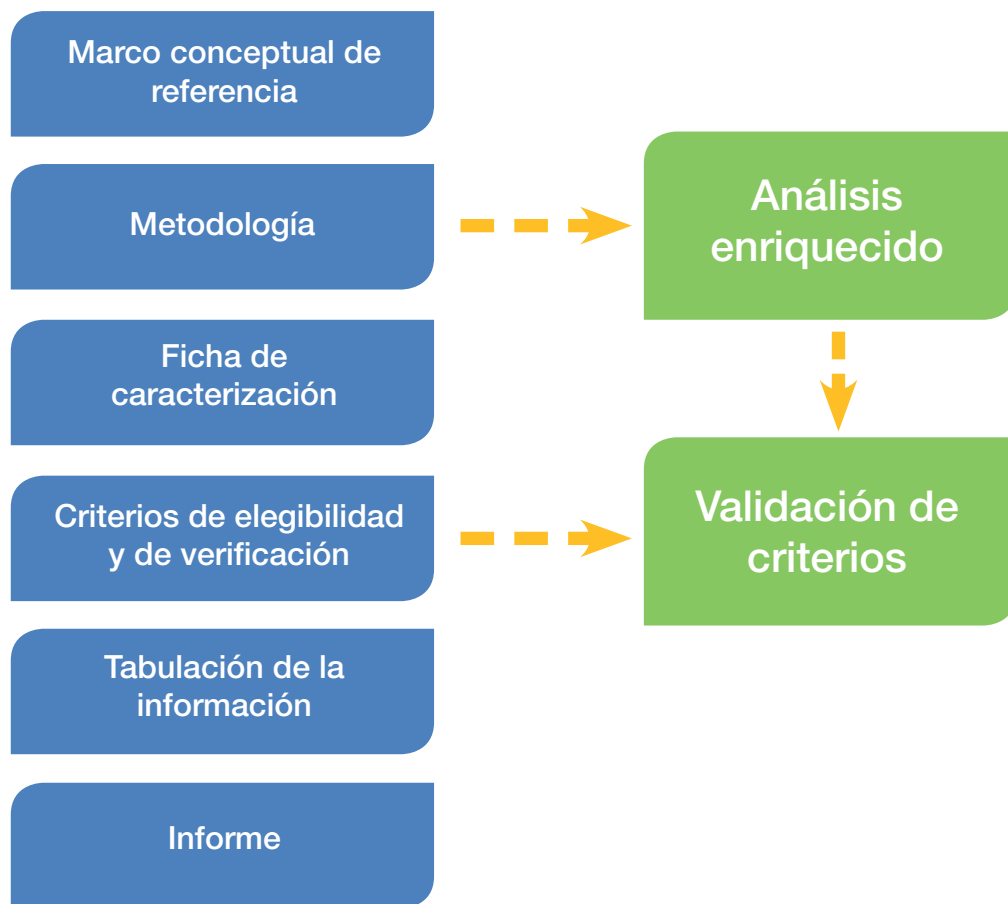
Marco conceptual de referencia

Metodología

Ficha de caracterización

Criterios de elegibilidad y de verificación

Tabulación de la información

Informe

Análisis enriquecido

Validación de criterios